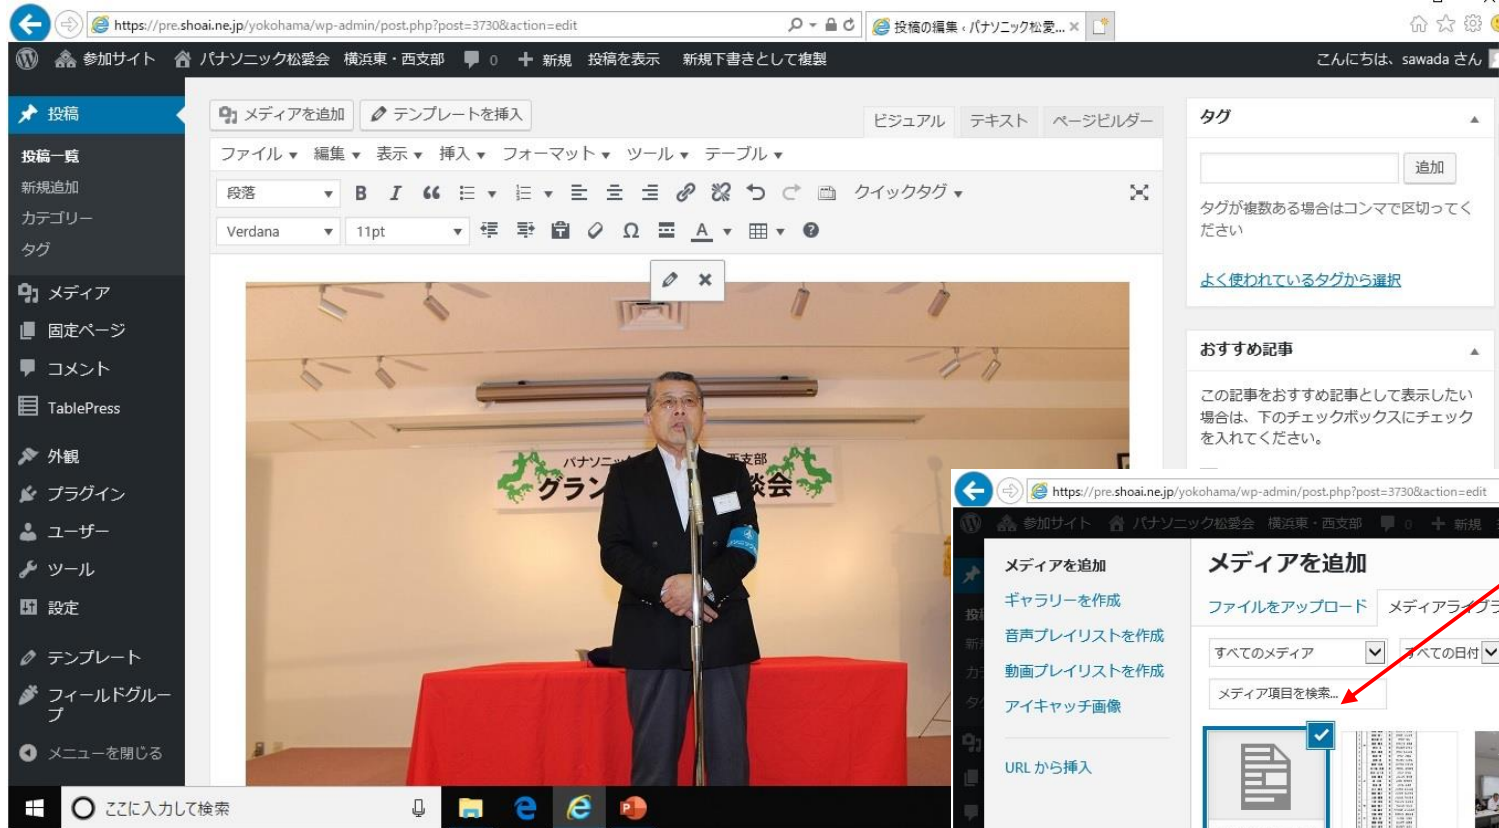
https://pre.shoai.ne.jp/yokohama/wp-admin/post.php?post=3730&action=edit
投稿の編集 ‹ パナソニック松愛... ×

参加サイト パナソニック松愛会 横浜東・西支部 0 ＋ 新規 投稿を表示 新規下書きとして複製
こんにちは、sawada さん

投稿
投稿一覧
新規追加
カテゴリー
タグ
メディア
固定ページ
コメント
TablePress
外観
プラグイン
ユーザー
ツール
設定
テンプレート
フィールドグループ
メニューを閉じる

メディアを追加 テンプレートを挿入
ビジュアル テキスト ページビルダー
ファイル 編集 表示 挿入 フォーマット ツール テーブル
段落 B I クイックタグ
Verdana 11pt

パナソニック 西支部
グラン 談会

タグ
追加
タグが複数ある場合はコンマで区切ってください
よく使われているタグから選択

おすすめ記事
この記事をおすすめ記事として表示したい場合は、下のチェックボックスにチェックを入れてください。

https://pre.shoai.ne.jp/yokohama/wp-admin/post.php?post=3730&action=edit
参加サイト パナソニック松愛会 横浜東・西支部 0 ＋ 新規
メディアを追加
ギャラリーを作成
音声プレイリストを作成
動画プレイリストを作成
アイキャッチ画像
URL から挿入
メディアを追加
ファイルをアップロード メディアライブラ
すべてのメディア すべての日付
メディア項目を検索...

ここに入力して検索